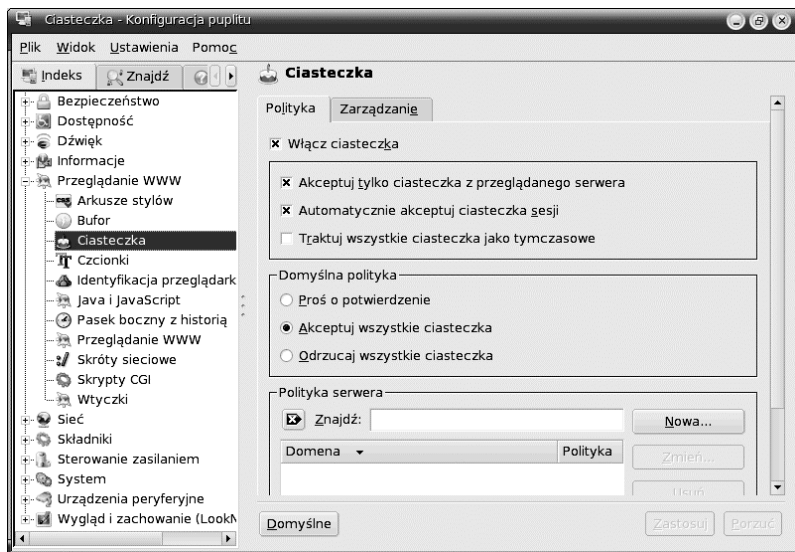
Ciasteczka - Konfiguracja pulpitu

Plik Widok Ustawienia Pomoc

Indeks Znajdź

Bezpieczeństwo
Dostępność
Dźwięk
Informacje
Przeglądanie WWW
Arkusze stylów
Bufor
Ciasteczka
Czcionki
Identyfikacja przeglądark
Java i JavaScript
Pasek boczny z historią
Przeglądanie WWW
Skróty sieciowe
Skrypty CGI
Wtyczki
Sieć
Składniki
Sterowanie zasilaniem
System
Urządzenia peryferyjne
Wygląd i zachowanie (LookN

Ciasteczka

Polityka Zarządzanie

Włącz ciasteczka

Akceptuj tylko ciasteczka z przeglądanego serwera
Automatycznie akceptuj ciasteczka sesji
Traktuj wszystkie ciasteczka jako tymczasowe

Domyślna polityka
Proś o potwierdzenie
Akceptuj wszystkie ciasteczka
Odrzucaj wszystkie ciasteczka

Polityka serwera
Znajdź:
Nowa...

| Domena | Polityka |
|---|---|

Zmień...
Usuń

Domyślne
Zastosuj Porzuć